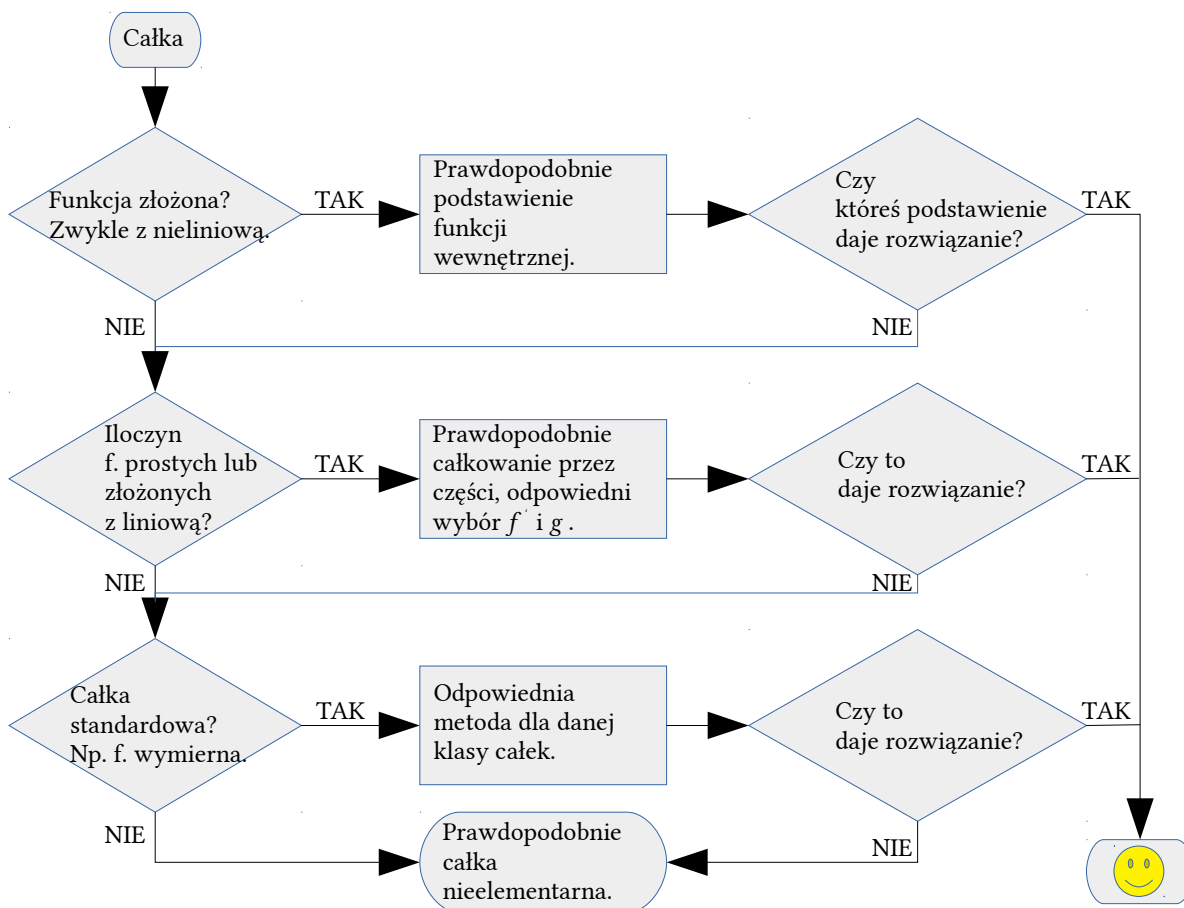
Całka

Funkcja złożona? Zwykle z nieliniową.

TAK

Prawdopodobnie podstawienie funkcji wewnętrznej.

Czy któreś podstawienie daje rozwiązanie?

TAK

NIE

NIE

Iloczyn f. prostych lub złożonych z liniową?

TAK

Prawdopodobnie całkowanie przez części, odpowiedni wybór $f'$ i $g$.

Czy to daje rozwiązanie?

TAK

NIE

NIE

Całka standardowa? Np. f. wymierna.

TAK

Odpowiednia metoda dla danej klasy całek.

Czy to daje rozwiązanie?

TAK

NIE

Prawdopodobnie całka nieelementarna.

NIE